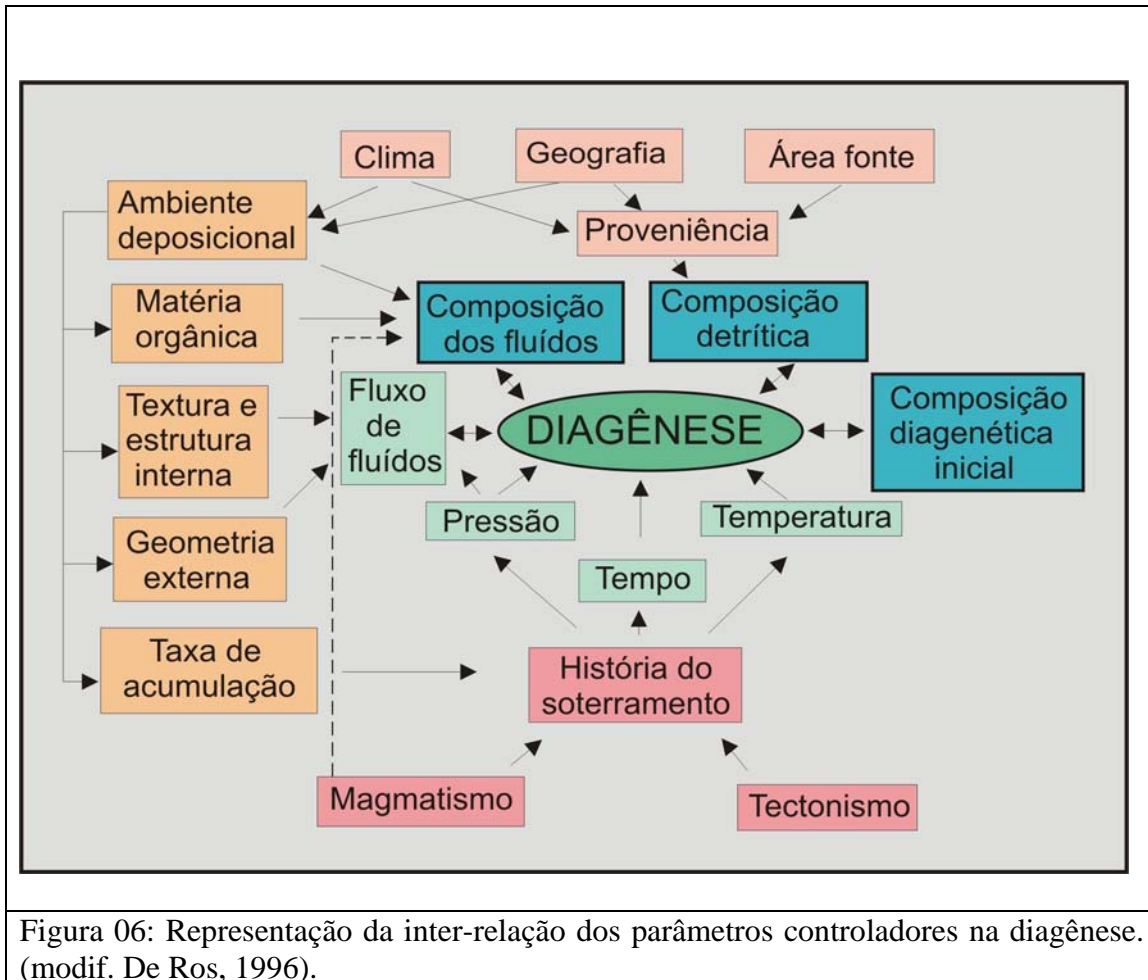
Clima

Geografia

Área fonte

Ambiente deposicional

Proveniência

Matéria orgânica

Composição dos fluídos

Composição detrítica

Textura e estrutura interna

Fluxo de fluídos

DIAGÊNESE

Composição diagenética inicial

Pressão

Temperatura

Geometria externa

Tempo

Taxa de acumulação

História do soterramento

Magmatismo

Tectonismo

Figura 06: Representação da inter-relação dos parâmetros controladores na diagênese. (modif. De Ros, 1996).